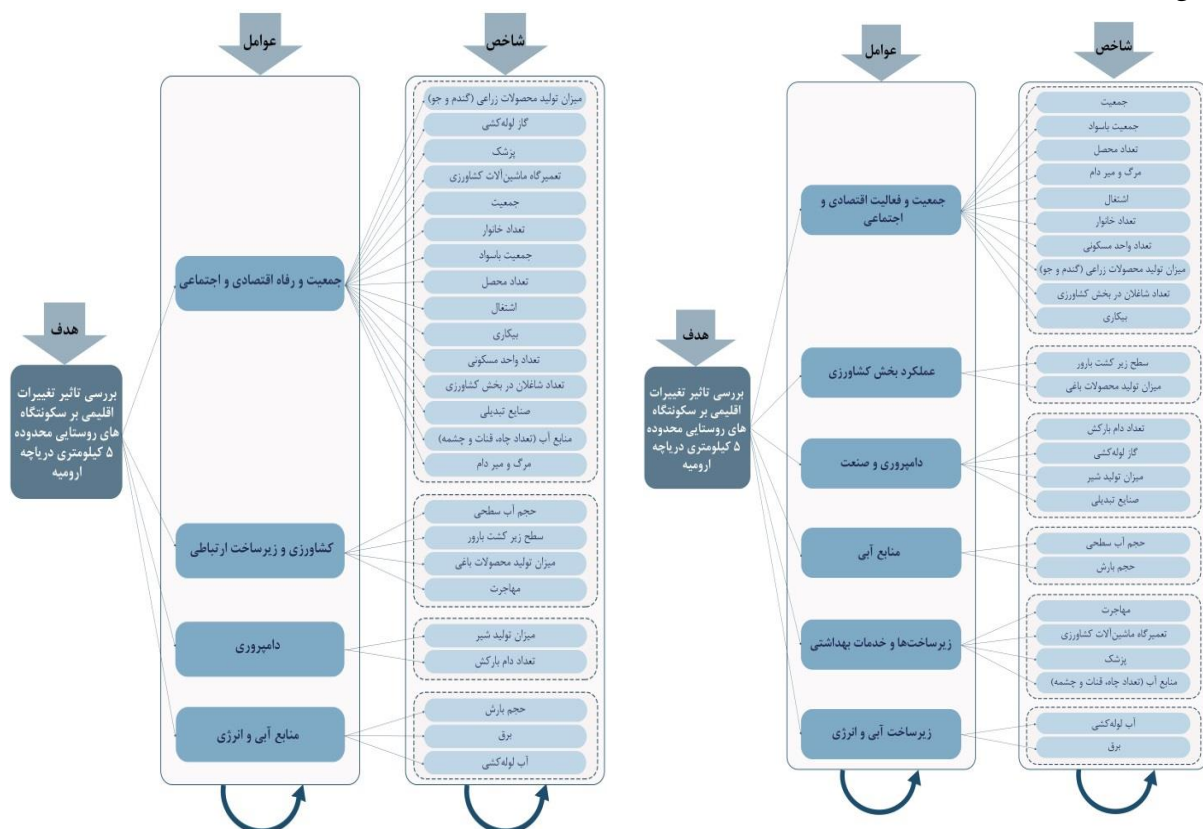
عوامل

شاخص

میزان تولید محصولات زراعی (گندم و جو)
گاز لوله‌کشی
پزشک
تعمیرگاه ماشین‌آلات کشاورزی
جمعیت
تعداد خانوار
جمعیت باسواد
تعداد محصل
اشتغال
بیکاری
تعداد واحد مسکونی
تعداد شاغلان در بخش کشاورزی
صنایع تبدیلی
منابع آب (تعداد چاه، قنات و چشمه)
مرگ و میر دام

جمعیت و رفاه اقتصادی و اجتماعی

هدف

بررسی تاثیر تغییرات اقلیمی بر سکونتگاه های روستایی محدوده ۵ کیلومتری دریاچه ارومیه

حجم آب سطحی
سطح زیر کشت بارور
میزان تولید محصولات باغی
مهاجرت

کشاورزی و زیرساخت ارتباطی

میزان تولید شیر
تعداد دام بارکش

دامپروری

حجم بارش
برق
آب لوله‌کشی

منابع آبی و انرژی

عوامل

شاخص

جمعیت
جمعیت باسواد
تعداد محصل
مرگ و میر دام
اشتغال
تعداد خانوار
تعداد واحد مسکونی
میزان تولید محصولات زراعی (گندم و جو)
تعداد شاغلان در بخش کشاورزی
بیکاری

جمعیت و فعالیت اقتصادی و اجتماعی

هدف

بررسی تاثیر تغییرات اقلیمی بر سکونتگاه های روستایی محدوده ۵ کیلومتری دریاچه ارومیه

سطح زیر کشت بارور
میزان تولید محصولات باغی

عملکرد بخش کشاورزی

تعداد دام بارکش
گاز لوله‌کشی
میزان تولید شیر
صنایع تبدیلی

دامپروری و صنعت

حجم آب سطحی
حجم بارش

منابع آبی

مهاجرت
تعمیرگاه ماشین‌آلات کشاورزی
پزشک
منابع آب (تعداد چاه، قنات و چشمه)

زیرساخت‌ها و خدمات بهداشتی

آب لوله‌کشی
برق

زیرساخت آبی و انرژی